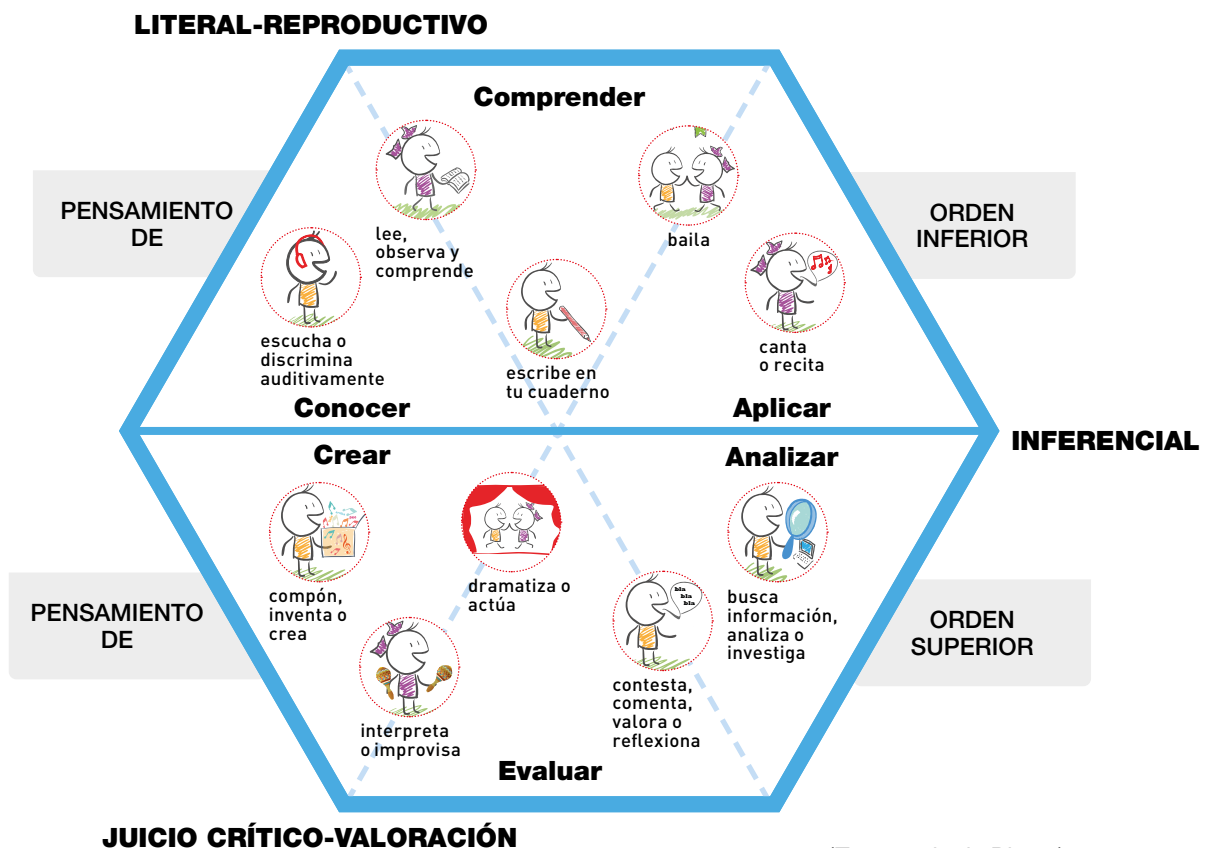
LITERAL-REPRODUCTIVO

PENSAMIENTO DE

Comprender

lee, observa y comprende

baila

ORDEN INFERIOR

escucha o discrimina auditivamente

escribe en tu cuaderno

canta o recita

Conocer

Aplicar

INFERENCIAL

Crear

Analizar

compón, inventa o crea

dramatiza o actúa

bla bla bla

busca información, analiza o investiga

PENSAMIENTO DE

ORDEN SUPERIOR

interpreta o improvisa

contesta, comenta, valora o reflexiona

Evaluar

JUICIO CRÍTICO-VALORACIÓN

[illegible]